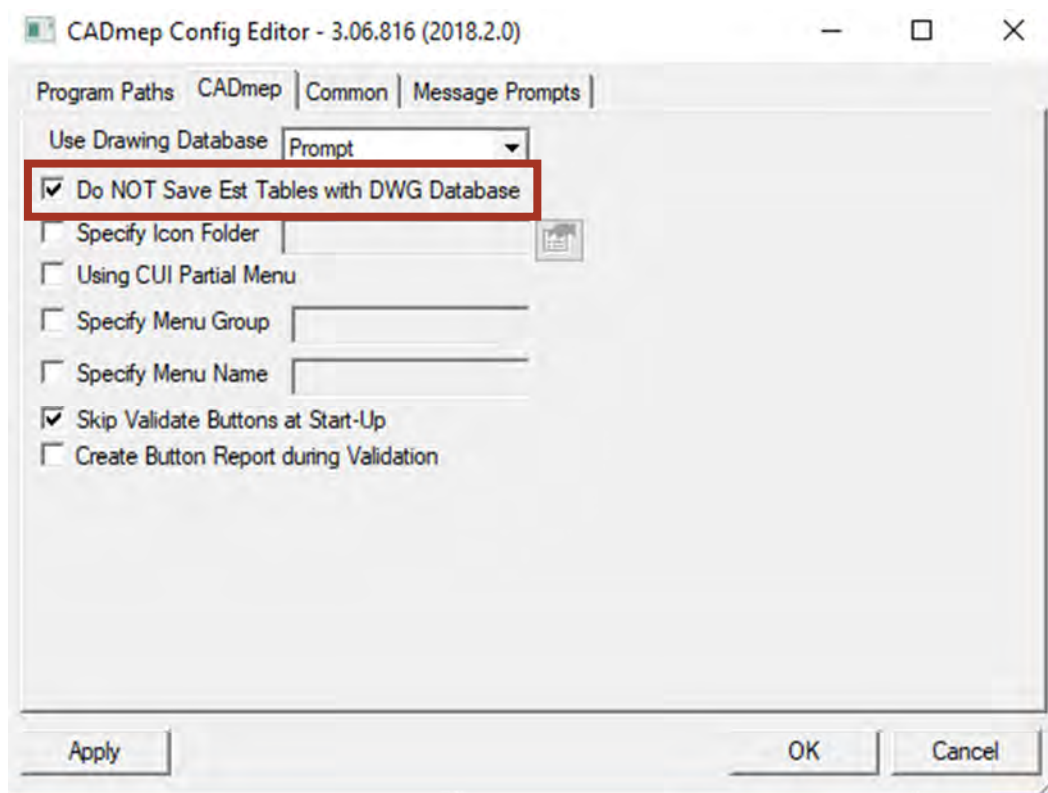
CADmep Config Editor - 3.06.816 (2018.2.0)

Program Paths | CADmep | Common | Message Prompts

Use Drawing Database Prompt

☑ Do NOT Save Est Tables with DWG Database

☐ Specify Icon Folder

☐ Using CUI Partial Menu

☐ Specify Menu Group

☐ Specify Menu Name

☑ Skip Validate Buttons at Start-Up

☐ Create Button Report during Validation

Apply

OK

Cancel